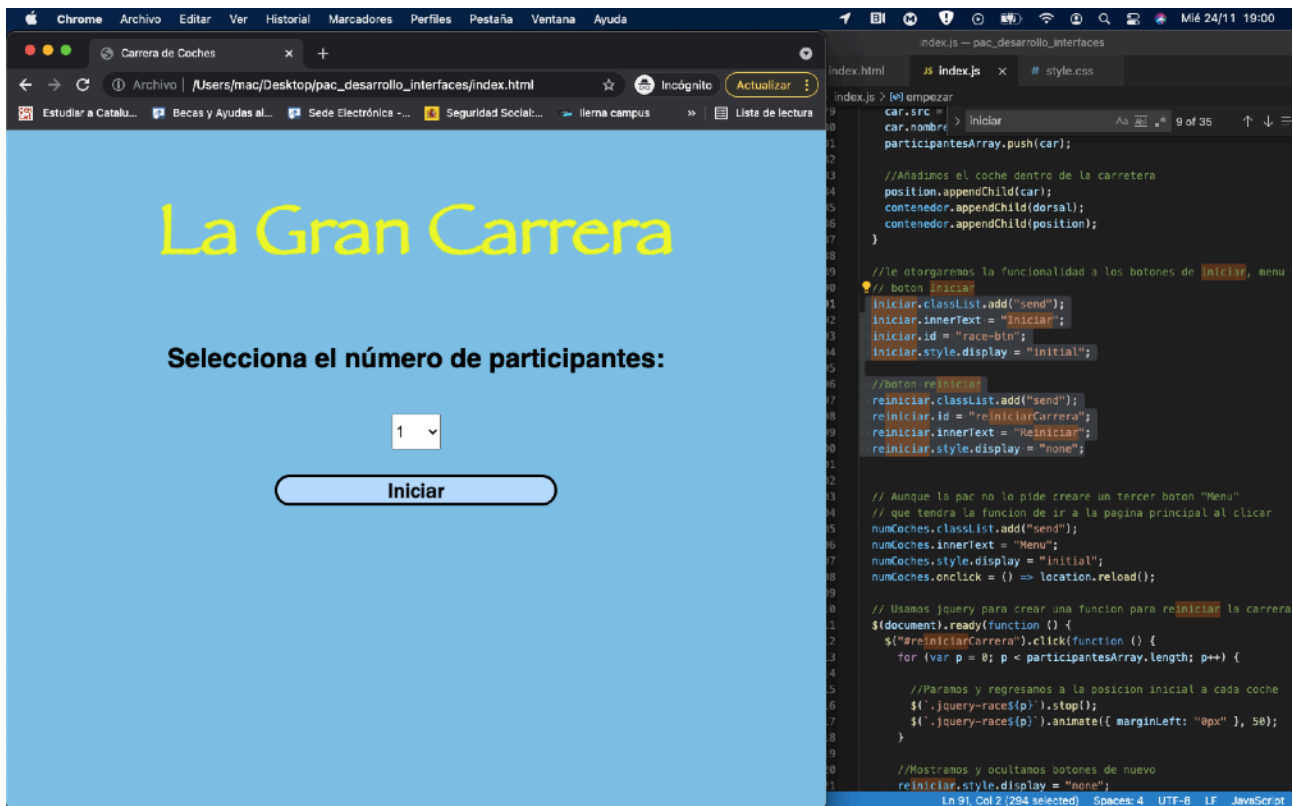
Chrome Archivo Editar Ver Historial Marcadores Perfiles Pestaña Ventana Ayuda

Mié 24/11 19:00

Carrera de Coches

Archivo | /Users/mac/Desktop/pac_desarrollo_interfaces/index.html

Incógnito Actualizar

Estudiar a Catalu... Becas y Ayudas al... Sede Electrónica -... Seguridad Social:... ilerna campus » Lista de lectura

La Gran Carrera

Selecciona el número de participantes:

1

Iniciar

index.js — pac_desarrollo_interfaces

index.html JS index.js × # style.css

index.js > [e] empezar

iniciar Aa Ab| .* 9 of 35

car.src =
car.nombre
participantesArray.push(car);

//Añadimos el coche dentro de la carretera
position.appendChild(car);
contenedor.appendChild(dorsal);
contenedor.appendChild(position);
}

//le otorgaremos la funcionalidad a los botones de iniciar, menu
// boton iniciar
iniciar.classList.add("send");
iniciar.innerText = "Iniciar";
iniciar.id = "race-btn";
iniciar.style.display = "initial";

//boton reiniciar
reiniciar.classList.add("send");
reiniciar.id = "reiniciarCarrera";
reiniciar.innerText = "Reiniciar";
reiniciar.style.display = "none";

// Aunque la pac no lo pide creare un tercer boton "Menu"
// que tendra la funcion de ir a la pagina principal al clicar
numCoches.classList.add("send");
numCoches.innerText = "Menu";
numCoches.style.display = "initial";
numCoches.onclick = () => location.reload();

// Usamos jquery para crear una funcion para reiniciar la carrera
$(document).ready(function () {
$("#reiniciarCarrera").click(function () {
for (var p = 0; p < participantesArray.length; p++) {

//Paramos y regresamos a la posicion inicial a cada coche
$(`.jquery-race${p}`).stop();
$(`.jquery-race${p}`).animate({ marginLeft: "0px" }, 50);
}

//Mostramos y ocultamos botones de nuevo
reiniciar.style.display = "none";

Ln 91, Col 2 (294 selected) Spaces: 4 UTF-8 LF JavaScript